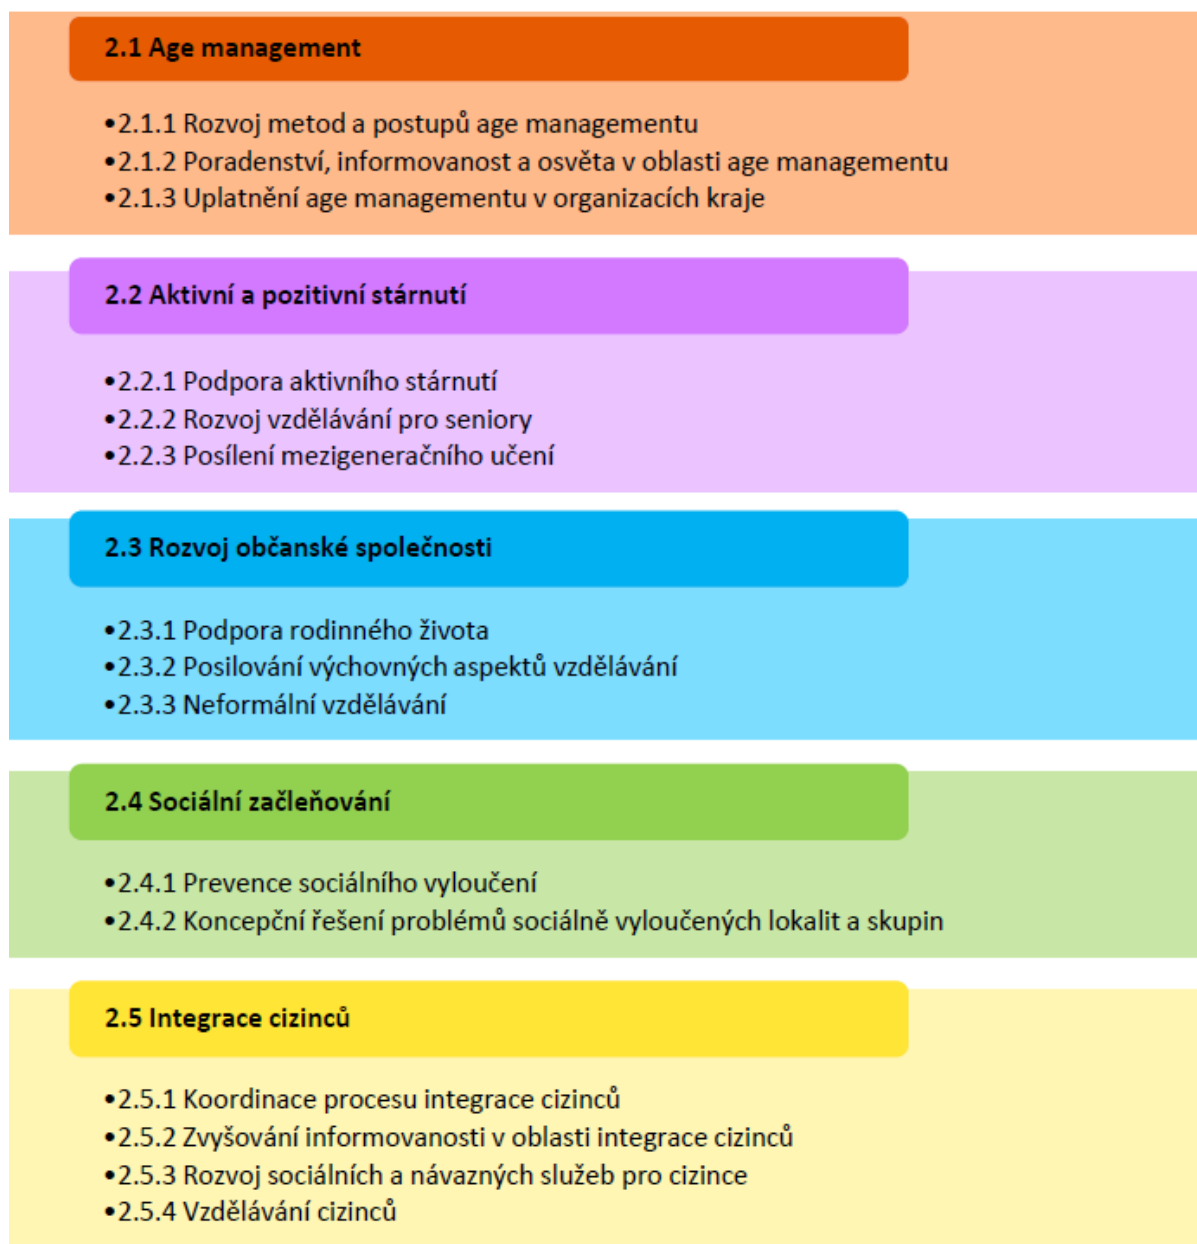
2.1 Age management

•2.1.1 Rozvoj metod a postupů age managementu
•2.1.2 Poradenství, informovanost a osvěta v oblasti age managementu
•2.1.3 Uplatnění age managementu v organizacích kraje

2.2 Aktivní a pozitivní stárnutí

•2.2.1 Podpora aktivního stárnutí
•2.2.2 Rozvoj vzdělávání pro seniory
•2.2.3 Posílení mezigeneračního učení

2.3 Rozvoj občanské společnosti

•2.3.1 Podpora rodinného života
•2.3.2 Posilování výchovných aspektů vzdělávání
•2.3.3 Neformální vzdělávání

2.4 Sociální začleňování

•2.4.1 Prevence sociálního vyloučení
•2.4.2 Koncepční řešení problémů sociálně vyloučených lokalit a skupin

2.5 Integrace cizinců

•2.5.1 Koordinace procesu integrace cizinců
•2.5.2 Zvyšování informovanosti v oblasti integrace cizinců
•2.5.3 Rozvoj sociálních a návazných služeb pro cizince
•2.5.4 Vzdělávání cizinců